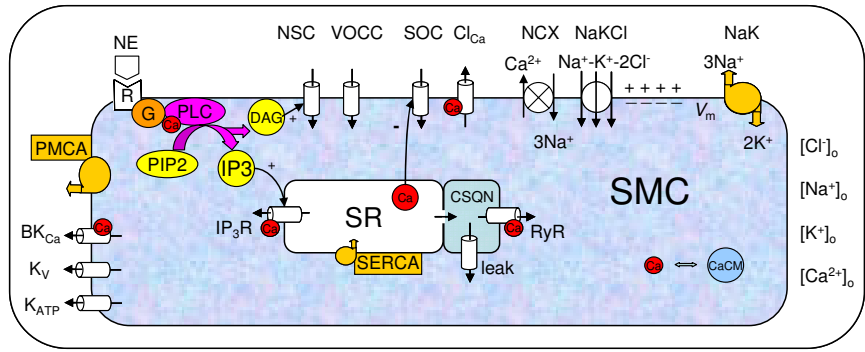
NE

R

G

Ca

PLC

DAG

+

PIP2

IP3

+

NSC VOCC SOC $Cl_{Ca}$

Ca

Ca

-

NCX

$Ca^{2+}$

$3Na^{+}$

NaKCl

$Na^{+}$-$K^{+}$-$2Cl^{-}$

+ + + +

– – – –

$V_m$

NaK

$3Na^{+}$

$2K^{+}$

PMCA

$BK_{Ca}$

Ca

$K_V$

$K_{ATP}$

SR

Ca

$IP_3R$

Ca

SERCA

CSQN

Ca

RyR

leak

SMC

Ca

CaCM

$[Cl^{-}]_o$

$[Na^{+}]_o$

$[K^{+}]_o$

$[Ca^{2+}]_o$